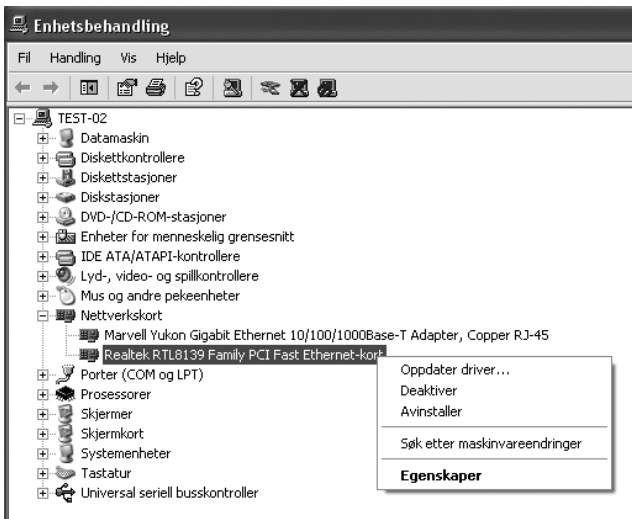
Enhetsbehandling

Fil Handling Vis Hjelp

TEST-02
Datamaskin
Diskettkontrollere
Diskettstasjoner
Diskstasjoner
DVD-/CD-ROM-stasjoner
Enheter for menneskelig grensesnitt
IDE ATA/ATAPI-kontrollere
Lyd-, video- og spillkontrollere
Mus og andre pekeenheter
Nettverkskort
Marvell Yukon Gigabit Ethernet 10/100/1000Base-T Adapter, Copper RJ-45
Realtek RTL8139 Family PCI Fast Ethernet-kort
Porter (COM og LPT)
Prosessorer
Skjermer
Skjermkort
Systemenheter
Tastatur
Universal seriell busskontroller

Oppdater driver...
Deaktiver
Avinstaller
Søk etter maskinvareendringer
Egenskaper